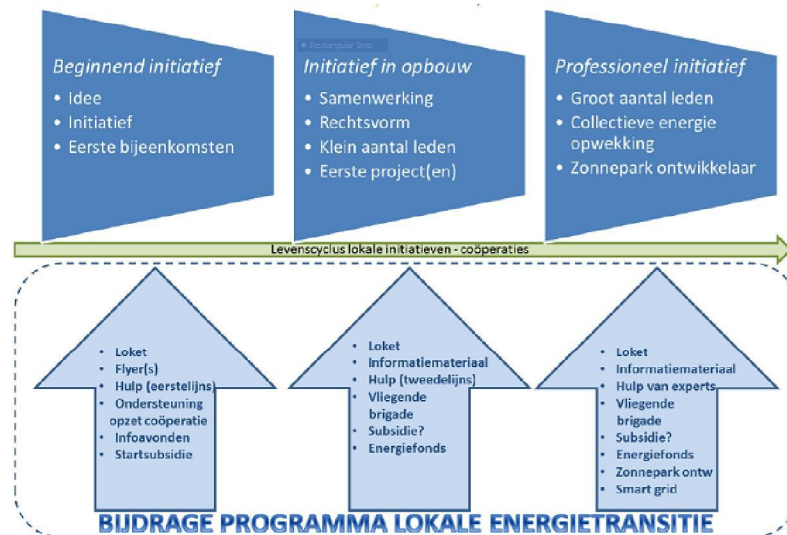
Beginnend initiatief
- Idee
- Initiatief
- Eerste bijeenkomsten

Rectangular Snip

Initiatief in opbouw
- Samenwerking
- Rechtsvorm
- Klein aantal leden
- Eerste project(en)

Professioneel initiatief
- Groot aantal leden
- Collectieve energie opwekking
- Zonnepark ontwikkelaar

Levenscyclus lokale initiatieven - coöperaties

- Loket
- Flyer(s)
- Hulp (eerstelijns)
- Ondersteuning opzet coöperatie
- Infoavonden
- Startsubsidie

- Loket
- Informatiemateriaal
- Hulp (tweedelijns)
- Vliegende brigade
- Subsidie?
- Energiefonds

- Loket
- Informatiemateriaal
- Hulp van experts
- Vliegende brigade
- Subsidie?
- Energiefonds
- Zonnepark ontw
- Smart grid

BIJDRAGE PROGRAMMA LOKALE ENERGIETRANSITIE